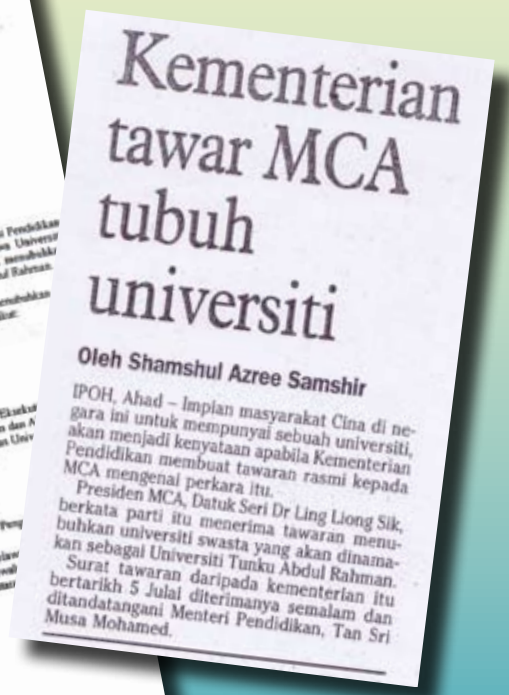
Kementerian tawar MCA tubuh universiti

Oleh Shamshul Azree Samshir

IPOH, Ahad – Impian masyarakat Cina di negara ini untuk mempunyai sebuah universiti, akan menjadi kenyataan apabila Kementerian Pendidikan membuat tawaran rasmi kepada MCA mengenai perkara itu.

Presiden MCA, Datuk Seri Dr Ling Liong Sik, berkata parti itu menerima tawaran menubuhkan universiti swasta yang akan dinamakan sebagai Universiti Tunku Abdul Rahman.

Surat tawaran daripada kementerian itu bertarikh 5 Julai diterimanya semalam dan ditandatangani Menteri Pendidikan, Tan Sri Musa Mohamed.

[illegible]